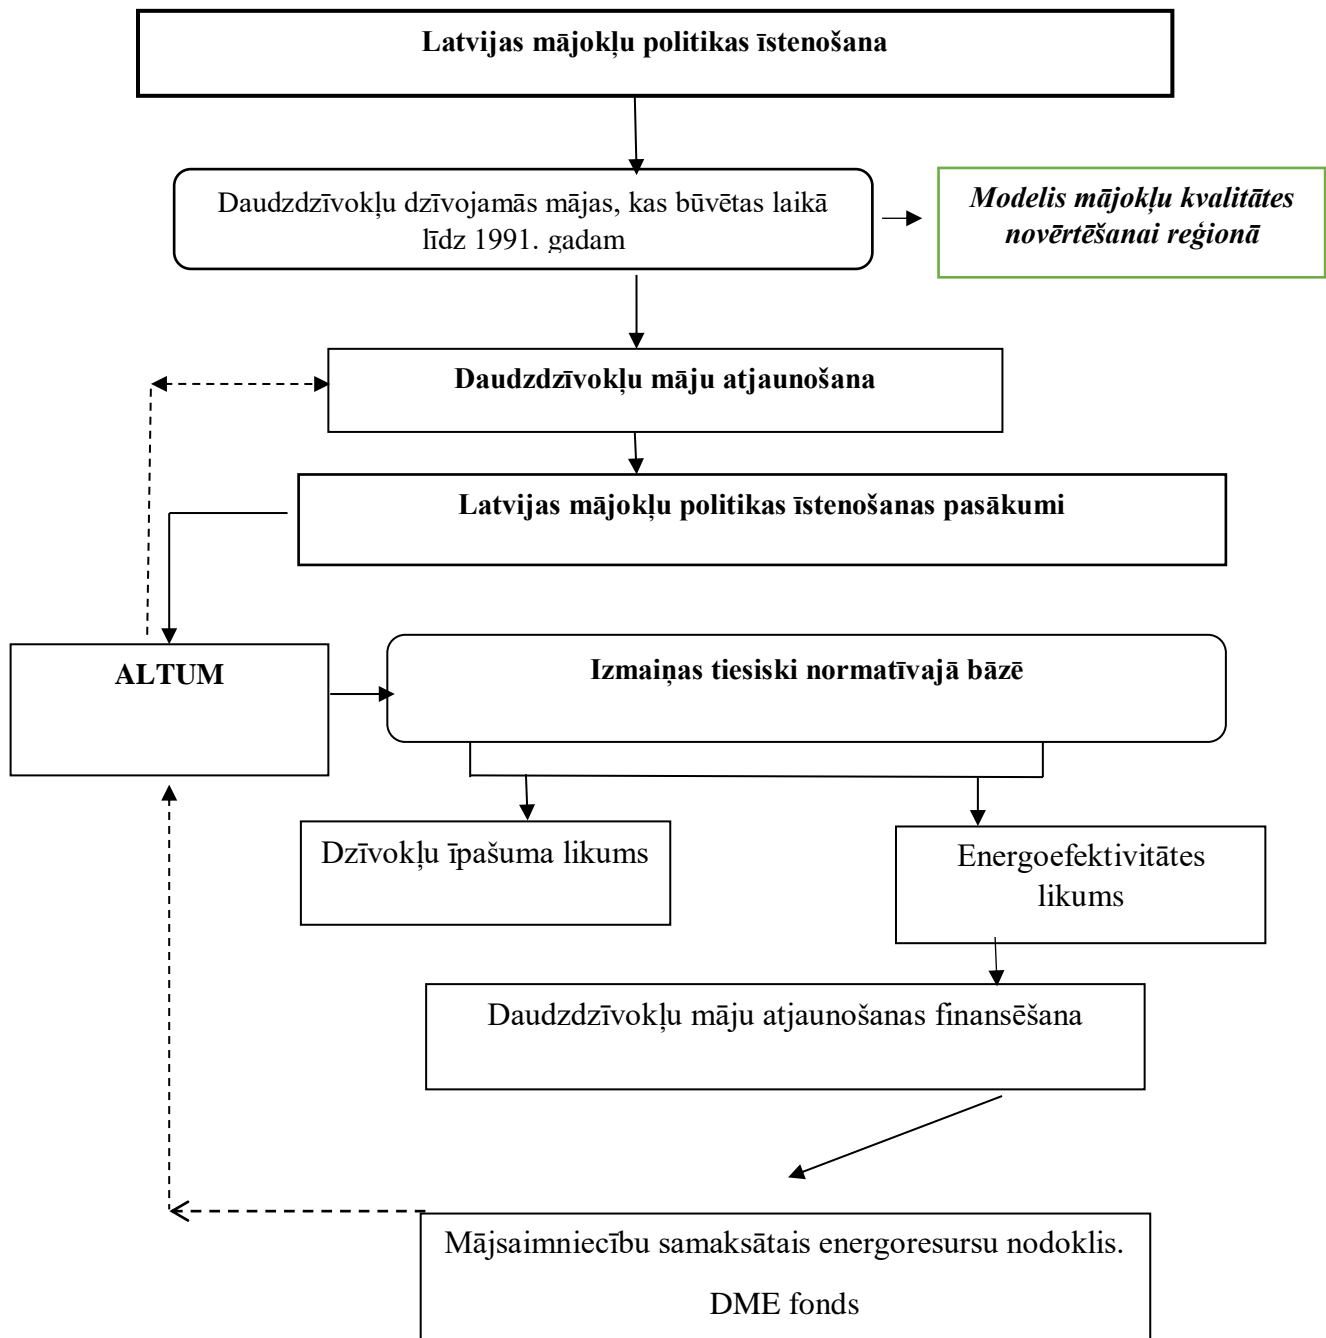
Latvijas mājokļu politikas īstenošana

Daudzdzīvokļu dzīvojamās mājas, kas būvētas laikā līdz 1991. gadam

Modelis mājokļu kvalitātes novērtēšanai reģionā

Daudzdzīvokļu māju atjaunošana

Latvijas mājokļu politikas īstenošanas pasākumi

ALTUM

Izmaiņas tiesiski normatīvajā bāzē

Dzīvokļu īpašuma likums

Energoefektivitātes likums

Daudzdzīvokļu māju atjaunošanas finansēšana

Mājsaimniecību samaksātais energoresursu nodoklis.

DME fonds